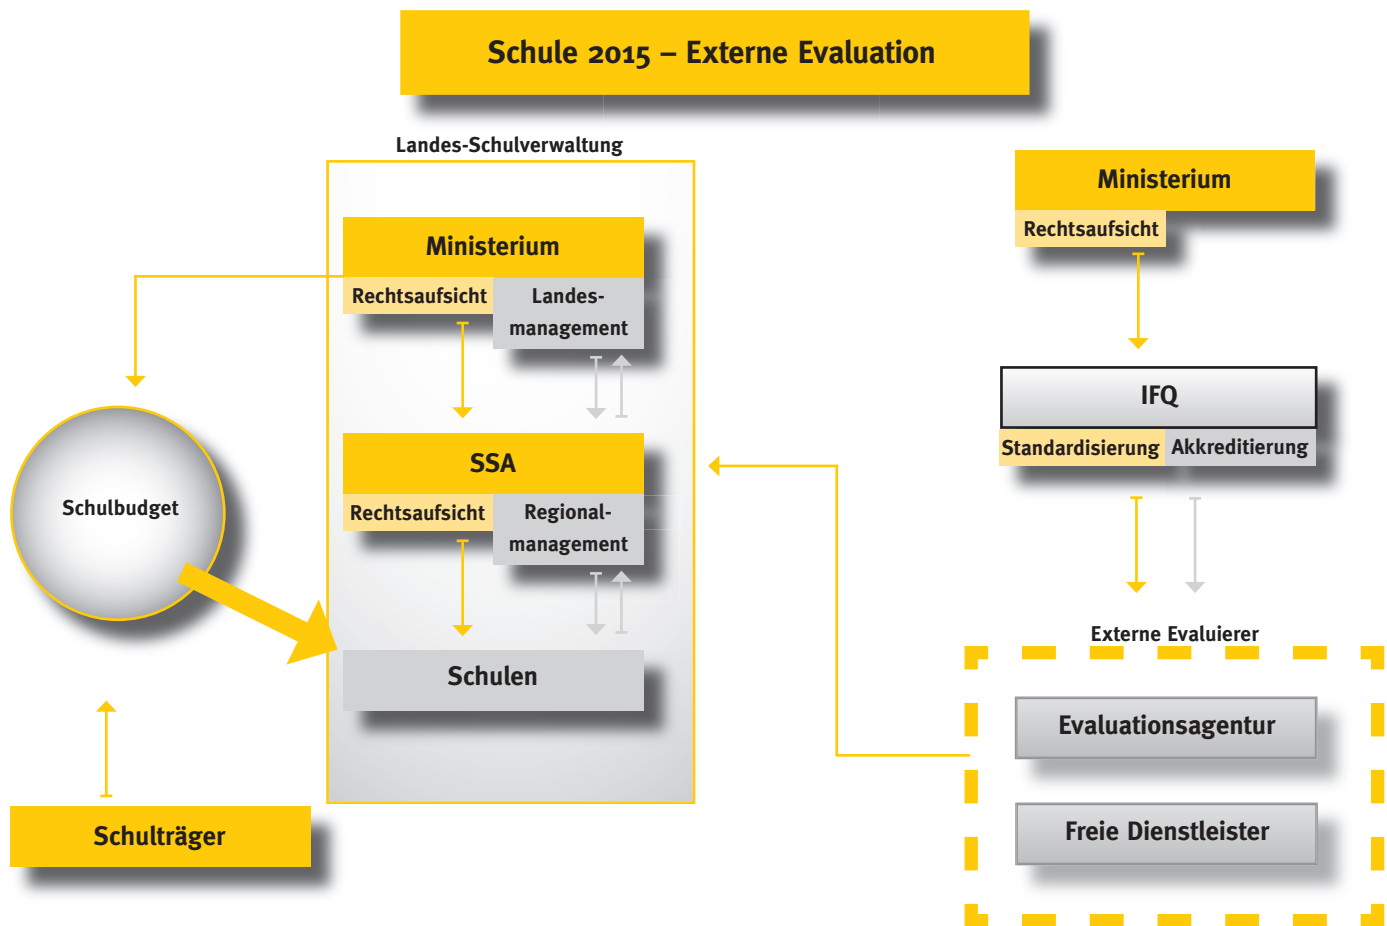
Schule 2015 – Externe Evaluation

Landes-Schulverwaltung

Ministerium
Rechtsaufsicht
Landes-management

SSA
Rechtsaufsicht
Regional-management

Schulen

Schulbudget

Schulträger

Ministerium
Rechtsaufsicht

IFQ
Standardisierung
Akkreditierung

Externe Evaluierer

Evaluationsagentur

Freie Dienstleister